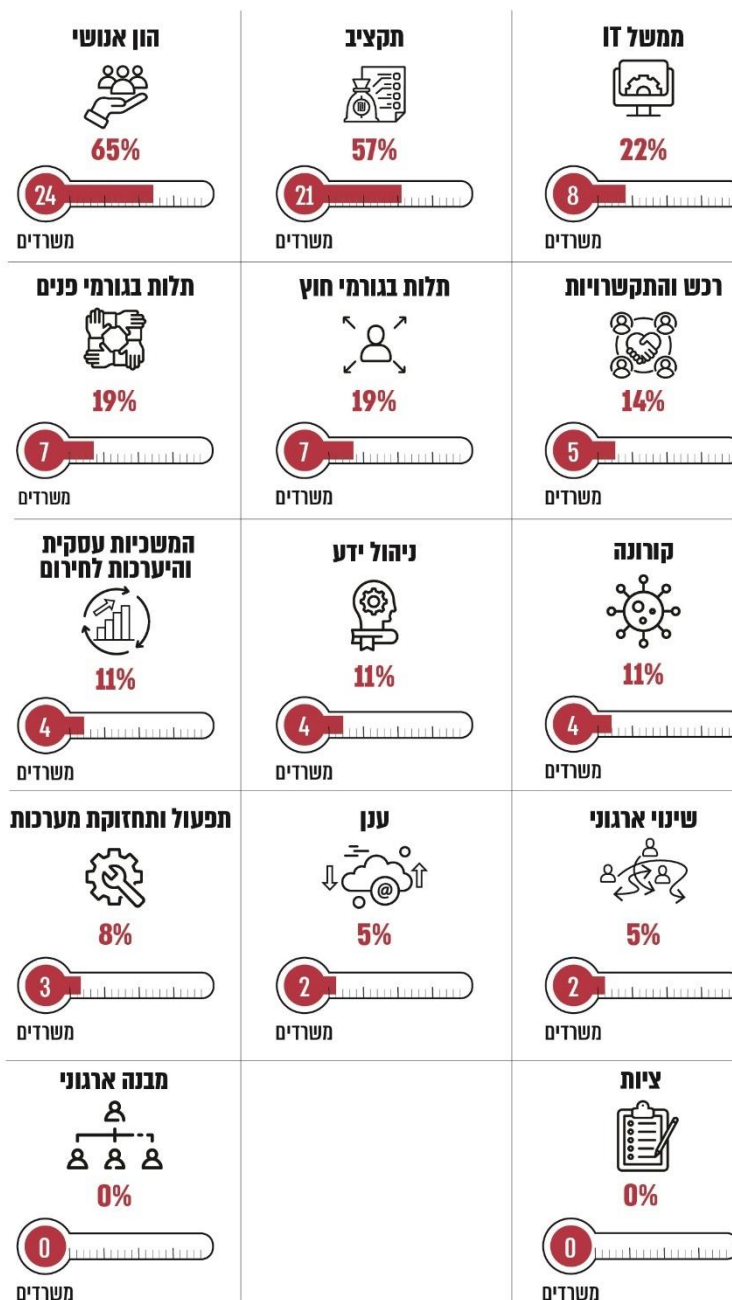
ממשל IT
22%
8
משרדים

תקציב
57%
21
משרדים

הון אנושי
65%
24
משרדים

רכש והתקשרויות
14%
5
משרדים

תלות בגורמי חוץ
19%
7
משרדים

תלות בגורמי פנים
19%
7
משרדים

קורונה
11%
4
משרדים

ניהול ידע
11%
4
משרדים

המשכיות עסקית והיערכות לחירום
11%
4
משרדים

שינוי ארגוני
5%
2
משרדים

ענן
@
5%
2
משרדים

תפעול ותחזוקת מערכות
8%
3
משרדים

ציות
0%
0
משרדים

מבנה ארגוני
0%
0
משרדים